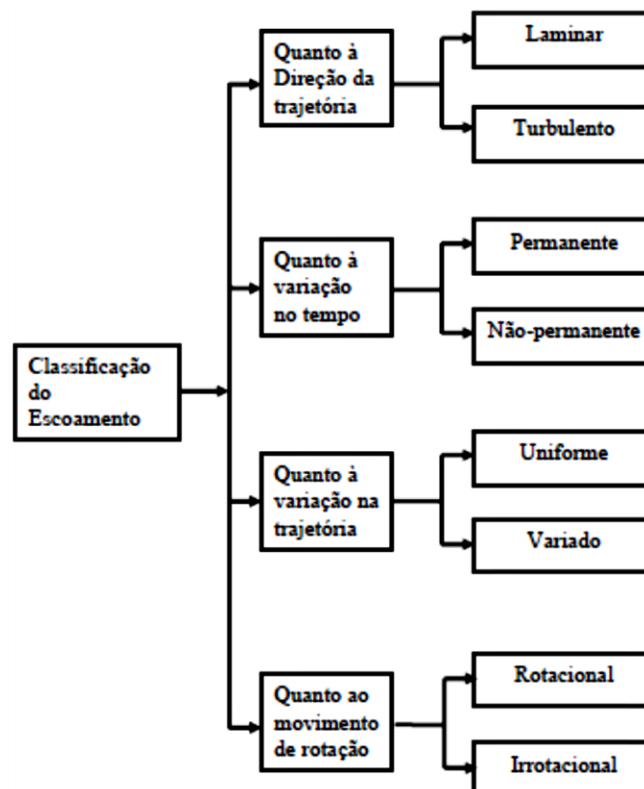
Classificação do Escoamento

Quanto à Direção da trajetória

Laminar

Turbulento

Quanto à variação no tempo

Permanente

Não-permanente

Quanto à variação na trajetória

Uniforme

Variado

Quanto ao movimento de rotação

Rotacional

Irrotacional